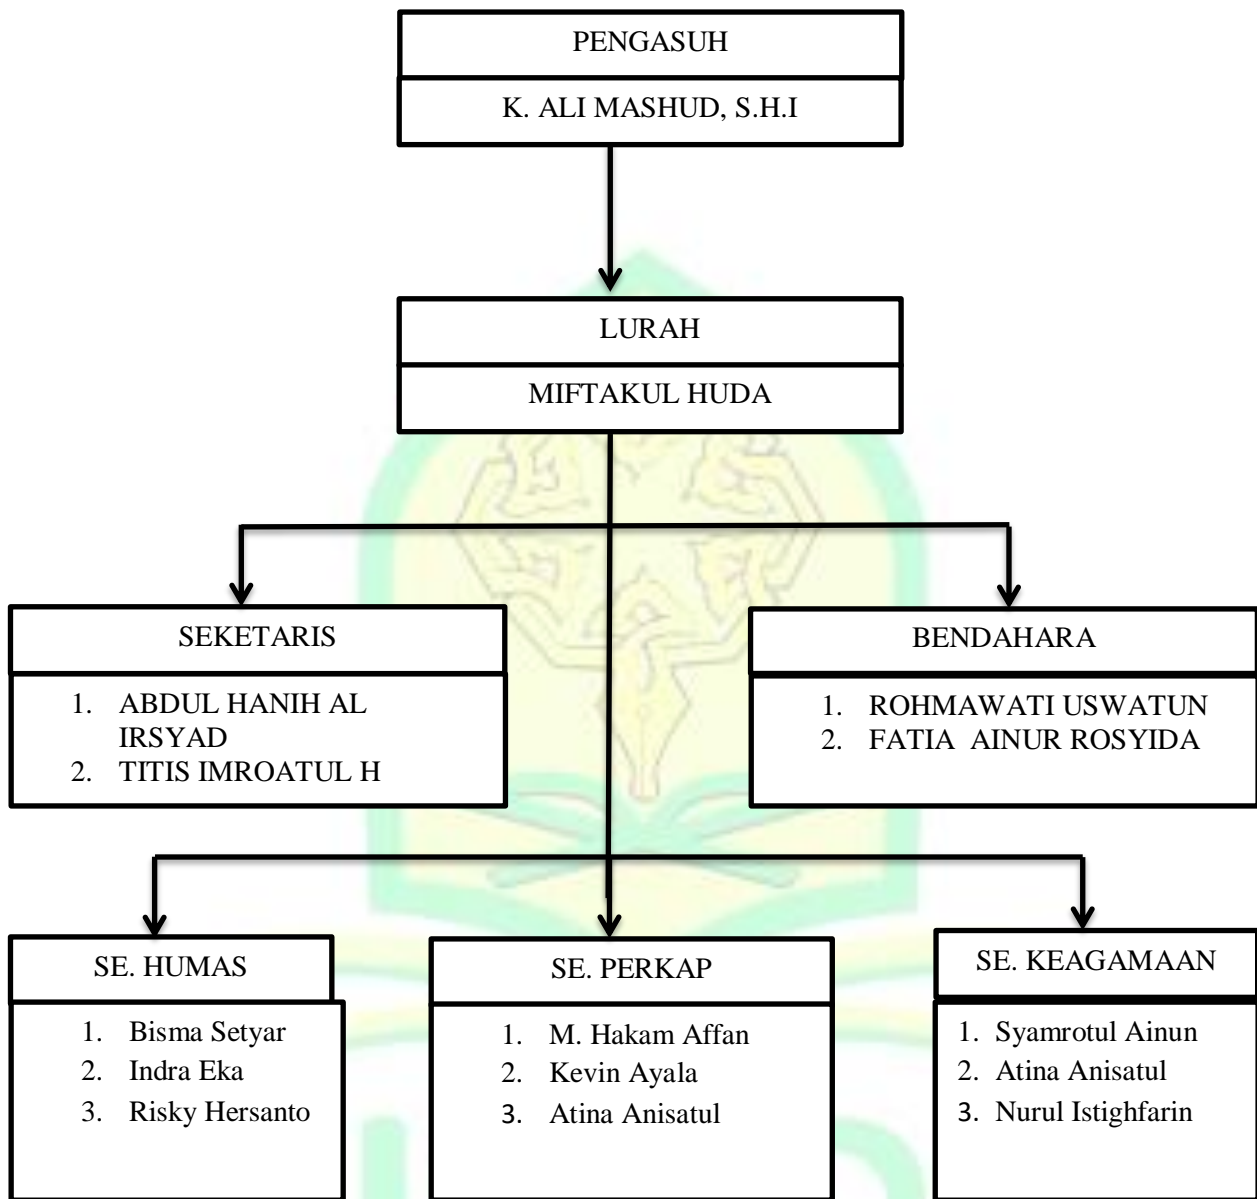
PENGASUH

K. ALI MASHUD, S.H.I

LURAH

MIFTAKUL HUDA

SEKETARIS

1. ABDUL HANIH AL IRSYAD
2. TITIS IMROATUL H

BENDAHARA

1. ROHMAWATI USWATUN
2. FATIA AINUR ROSYIDA

SE. HUMAS

1. Bisma Setyar
2. Indra Eka
3. Risky Hersanto

SE. PERKAP

1. M. Hakam Affan
2. Kevin Ayala
3. Atina Anisatul

SE. KEAGAMAAN

1. Syamrotul Ainun
2. Atina Anisatul
3. Nurul Istighfarin